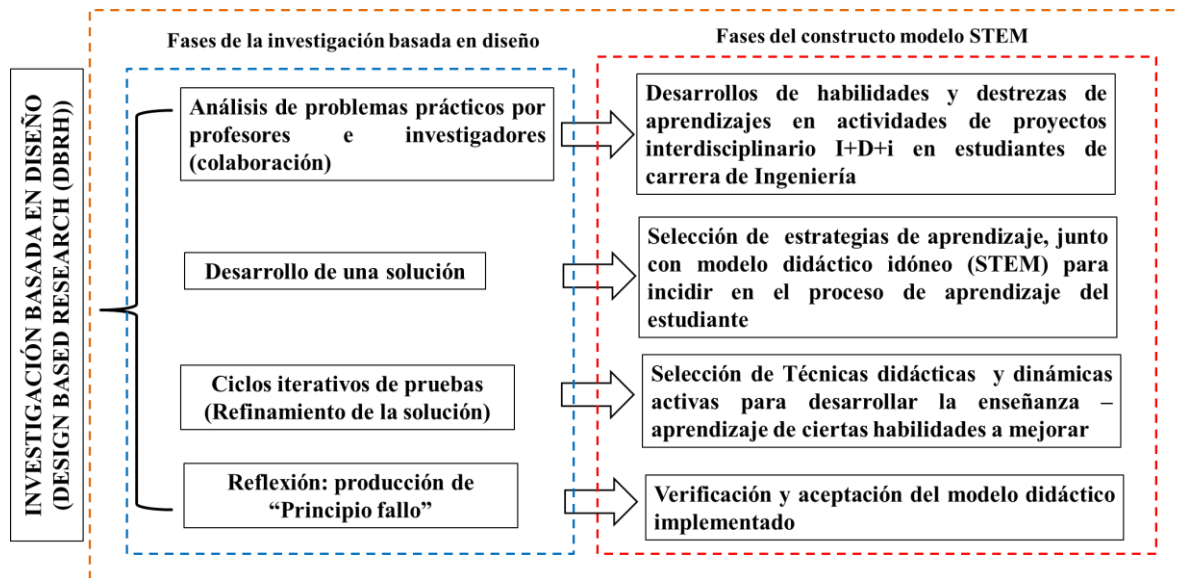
INVESTIGACIÓN BASADA EN DISEÑO (DESIGN BASED RESEARCH (DBRH))

Fases de la investigación basada en diseño

Análisis de problemas prácticos por profesores e investigadores (colaboración)

Desarrollo de una solución

Ciclos iterativos de pruebas (Refinamiento de la solución)

Reflexión: producción de "Principio fallo"

Fases del constructo modelo STEM

Desarrollos de habilidades y destrezas de aprendizajes en actividades de proyectos interdisciplinario I+D+i en estudiantes de carrera de Ingeniería

Selección de estrategias de aprendizaje, junto con modelo didáctico idóneo (STEM) para incidir en el proceso de aprendizaje del estudiante

Selección de Técnicas didácticas y dinámicas activas para desarrollar la enseñanza – aprendizaje de ciertas habilidades a mejorar

Verificación y aceptación del modelo didáctico implementado